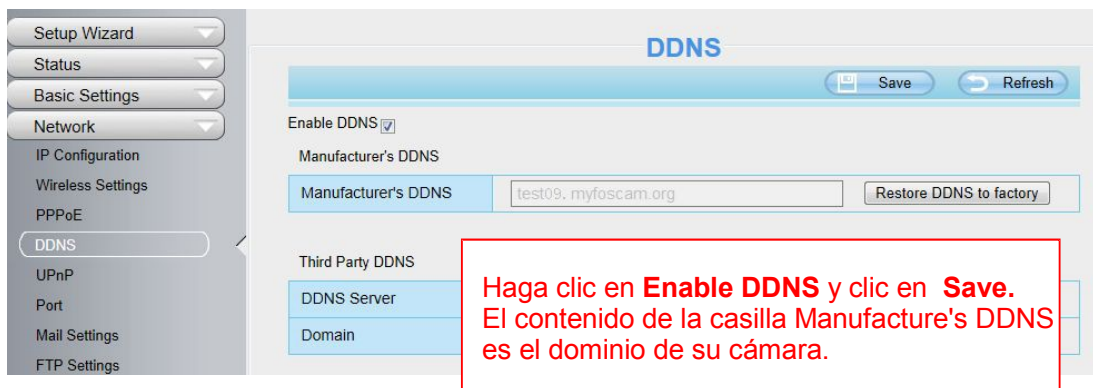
Setup Wizard
Status
Basic Settings
Network
IP Configuration
Wireless Settings
PPPoE
DDNS
UPnP
Port
Mail Settings
FTP Settings

DDNS

Save
Refresh

Enable DDNS

Manufacturer's DDNS

| Manufacturer's DDNS | test09. myfoscam.org | Restore DDNS to factory |
|---|---|---|

Third Party DDNS

| DDNS Server |
|---|
| Domain |

Haga clic en **Enable DDNS** y clic en **Save.**
El contenido de la casilla Manufacture's DDNS es el dominio de su cámara.